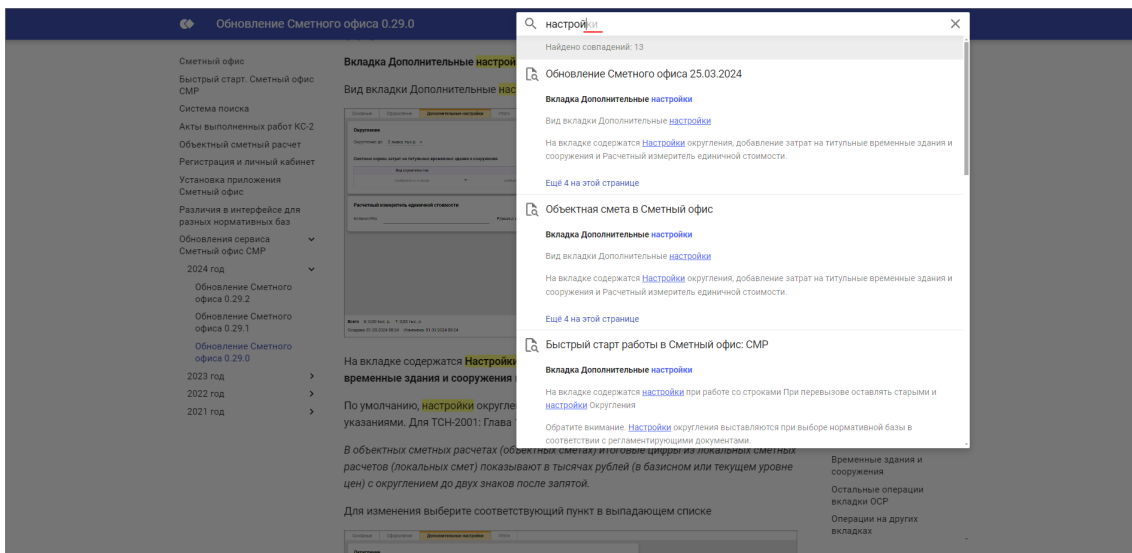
Обновление Сметного офиса 0.29.0

Сметный офис
Быстрый старт. Сметный офис СМР
Система поиска
Акты выполненных работ КС-2
Объектный сметный расчет
Регистрация и личный кабинет
Установка приложения Сметный офис
Различия в интерфейсе для разных нормативных баз
Обновления сервиса Сметный офис СМР
2024 год
Обновление Сметного офиса 0.29.2
Обновление Сметного офиса 0.29.1
Обновление Сметного офиса 0.29.0
2023 год
2022 год
2021 год

Вкладка Дополнительные настрой

Вид вкладки Дополнительные нас

На вкладке содержатся Настройки
временные здания и сооружения

По умолчанию, настройки округле
указаниями. Для ТСН-2001: Глава

В объектных сметных расчетах (объектных сметах) итоговые цифры из локальных сметных расчетов (локальных смет) показывают в тысячах рублей (в базисном или текущем уровне цен) с округлением до двух знаков после запятой.

Для изменения выберите соответствующий пункт в выпадающем списке

Временные здания и сооружения
Остальные операции вкладки ОСР
Операции на других вкладках

настройки

Найдено совпадений: 13

Обновление Сметного офиса 25.03.2024
Вкладка Дополнительные настройки
Вид вкладки Дополнительные настройки
На вкладке содержатся Настройки округления, добавление затрат на титульные временные здания и сооружения и Расчетный измеритель единичной стоимости.
Ещё 4 на этой странице

Объектная смета в Сметный офис
Вкладка Дополнительные настройки
Вид вкладки Дополнительные настройки
На вкладке содержатся Настройки округления, добавление затрат на титульные временные здания и сооружения и Расчетный измеритель единичной стоимости.
Ещё 4 на этой странице

Быстрый старт работы в Сметный офис: СМР
Вкладка Дополнительные настройки
На вкладке содержатся настройки при работе со строками При перевызове оставлять старыми и настройки Округления
Обратите внимание. Настройки округления выставляются при выборе нормативной базы в соответствии с регламентирующими документами.